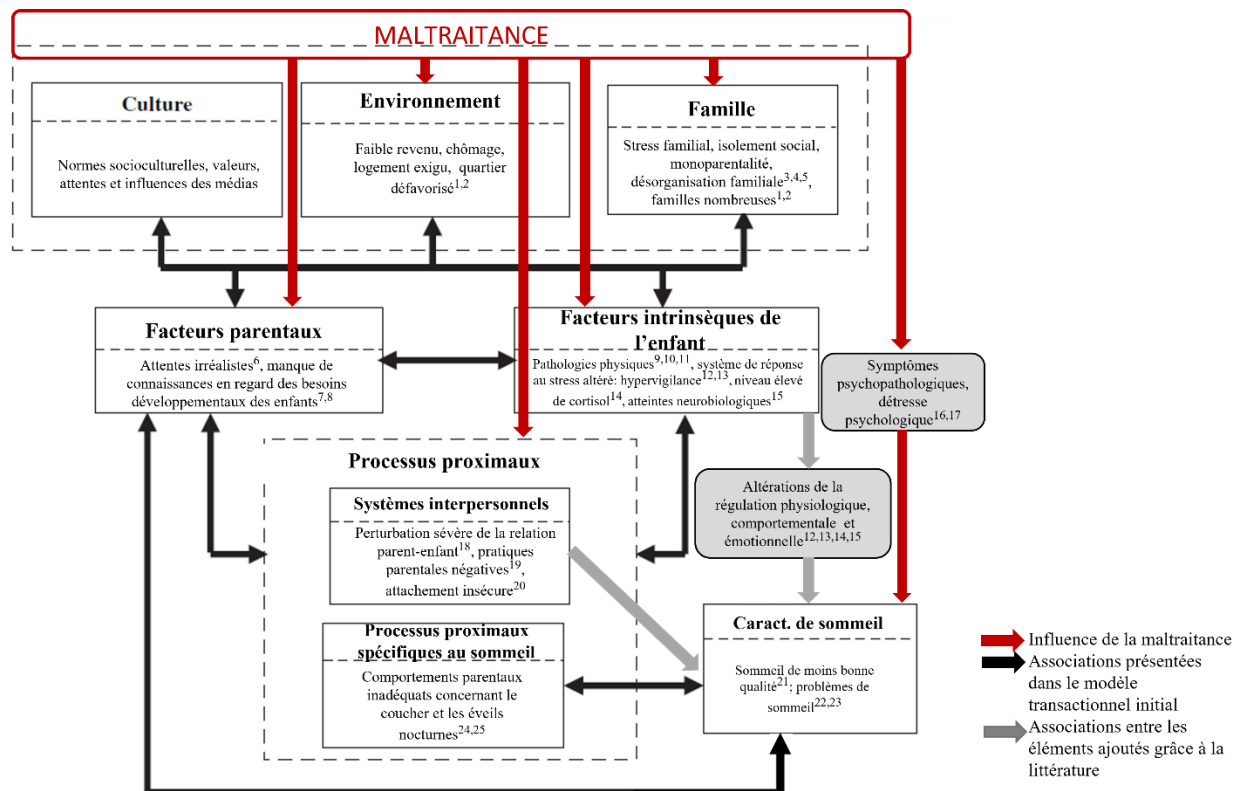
MALTRAITANCE

Culture

Normes socioculturelles, valeurs, attentes et influences des médias

Environnement

Faible revenu, chômage, logement exigu, quartier défavorisé$^{1,2}$

Famille

Stress familial, isolement social, monoparentalité, désorganisation familiale$^{3,4,5}$, familles nombreuses$^{1,2}$

Facteurs parentaux

Attentes irréalistes$^{6}$, manque de connaissances en regard des besoins développementaux des enfants$^{7,8}$

Facteurs intrinsèques de l'enfant

Pathologies physiques$^{9,10,11}$, système de réponse au stress altéré: hypervigilance$^{12,13}$, niveau élevé de cortisol$^{14}$, atteintes neurobiologiques$^{15}$

Symptômes psychopathologiques, détresse psychologique$^{16,17}$

Processus proximaux

Systèmes interpersonnels

Perturbation sévère de la relation parent-enfant$^{18}$, pratiques parentales négatives$^{19}$, attachement insécure$^{20}$

Processus proximaux spécifiques au sommeil

Comportements parentaux inadéquats concernant le coucher et les éveils nocturnes$^{24,25}$

Altérations de la régulation physiologique, comportementale et émotionnelle$^{12,13,14,15}$

Caract. de sommeil

Sommeil de moins bonne qualité$^{21}$; problèmes de sommeil$^{22,23}$

Influence de la maltraitance
Associations présentées dans le modèle transactionnel initial
Associations entre les éléments ajoutés grâce à la littérature